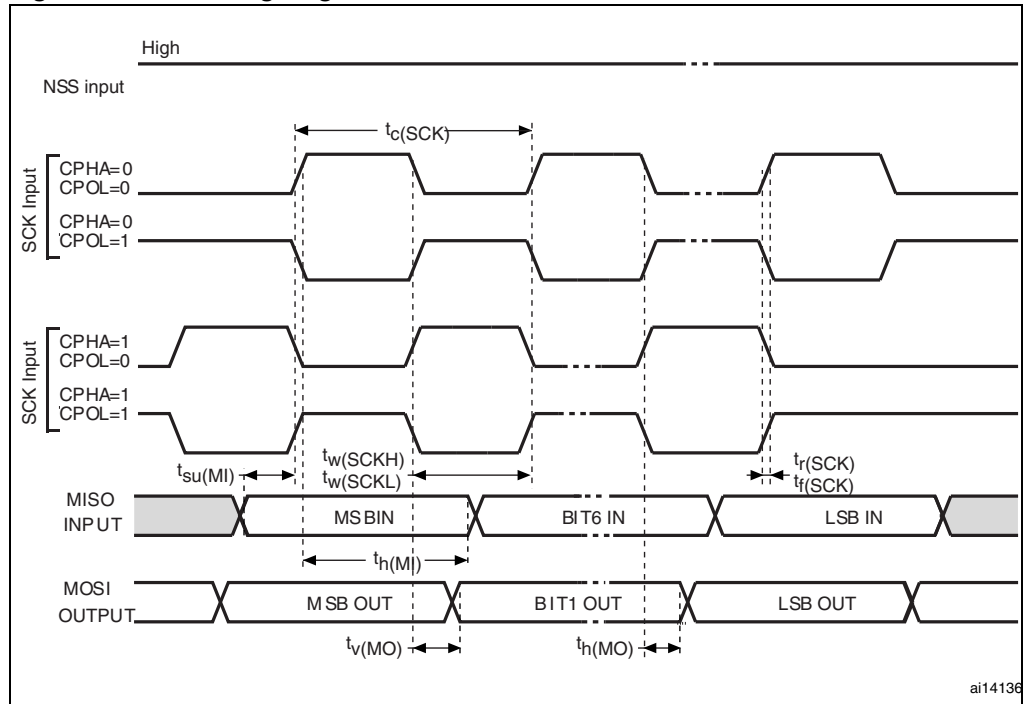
High

NSS input

$t_{c(SCK)}$

SCK Input

CPHA=0
CPOL=0

CPHA=0
CPOL=1

SCK Input

CPHA=1
CPOL=0

CPHA=1
CPOL=1

$t_{su(MI)}$

$t_{w(SCKH)}$
$t_{w(SCKL)}$

$t_{r(SCK)}$
$t_{f(SCK)}$

MISO
INPUT

MS BIN

BIT6 IN

LSB IN

$t_{h(MI)}$

MOSI
OUTPUT

M SB OUT

B IT1 OUT

LSB OUT

$t_{v(MO)}$

$t_{h(MO)}$

ai14136